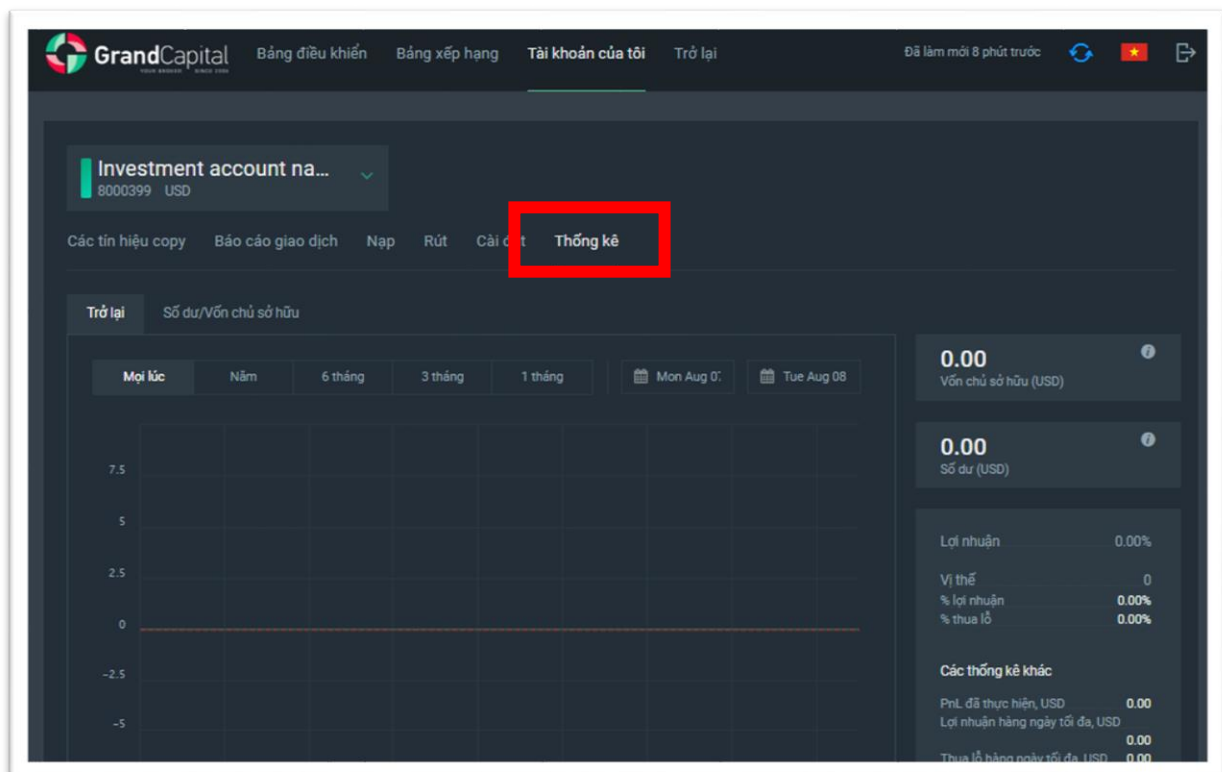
GrandCapital YOUR BROKER SINCE 2006

Bảng điều khiển Bảng xếp hạng Tài khoản của tôi Trở lại

Đã làm mới 8 phút trước

Investment account na...
8000399 USD

Các tín hiệu copy Báo cáo giao dịch Nạp Rút Cài đặt Thống kê

Trở lại Số dư/Vốn chủ sở hữu

Mọi lúc Năm 6 tháng 3 tháng 1 tháng Mon Aug 0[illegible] Tue Aug 08

7.5
5
2.5
0
−2.5
−5

0.00
Vốn chủ sở hữu (USD)

0.00
Số dư (USD)

Lợi nhuận 0.00%
Vị thế 0
% lợi nhuận 0.00%
% thua lỗ 0.00%

Các thống kê khác
PnL đã thực hiện, USD 0.00
Lợi nhuận hàng ngày tối đa, USD 0.00
Thua lỗ hàng ngày tối đa, USD 0.00